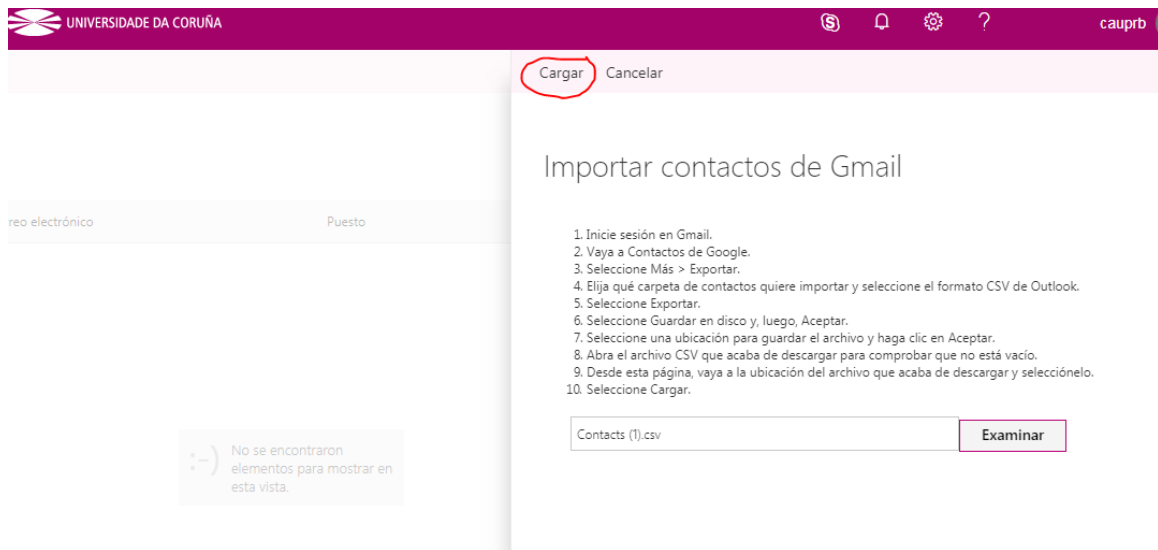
UNIVERSIDADE DA CORUÑA

? cauprb

Cargar Cancelar

Importar contactos de Gmail

reo electrónico Puesto

1. Inicie sesión en Gmail.
2. Vaya a Contactos de Google.
3. Seleccione Más > Exportar.
4. Elija qué carpeta de contactos quiere importar y seleccione el formato CSV de Outlook.
5. Seleccione Exportar.
6. Seleccione Guardar en disco y, luego, Aceptar.
7. Seleccione una ubicación para guardar el archivo y haga clic en Aceptar.
8. Abra el archivo CSV que acaba de descargar para comprobar que no está vacío.
9. Desde esta página, vaya a la ubicación del archivo que acaba de descargar y selecciónelo.
10. Seleccione Cargar.

Contacts (1).csv

Examinar

:-) No se encontraron elementos para mostrar en esta vista.